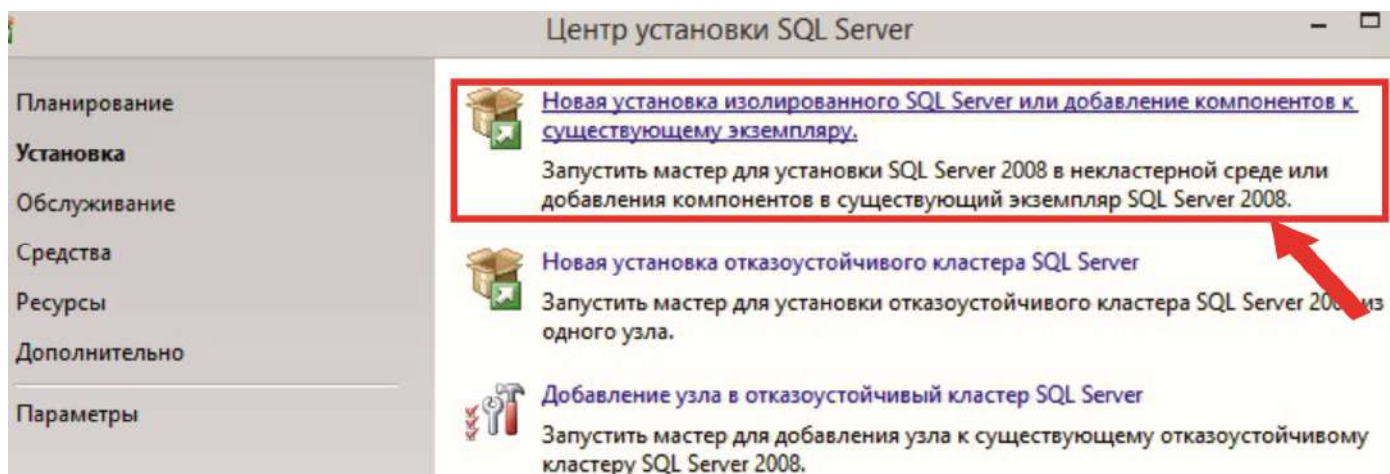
Центр установки SQL Server

Планирование
Установка
Обслуживание
Средства
Ресурсы
Дополнительно
Параметры

Новая установка изолированного SQL Server или добавление компонентов к существующему экземпляру.
Запустить мастер для установки SQL Server 2008 в некластерной среде или добавления компонентов в существующий экземпляр SQL Server 2008.

Новая установка отказоустойчивого кластера SQL Server
Запустить мастер для установки отказоустойчивого кластера SQL Server 20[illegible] из одного узла.

Добавление узла в отказоустойчивый кластер SQL Server
Запустить мастер для добавления узла к существующему отказоустойчивому кластеру SQL Server 2008.